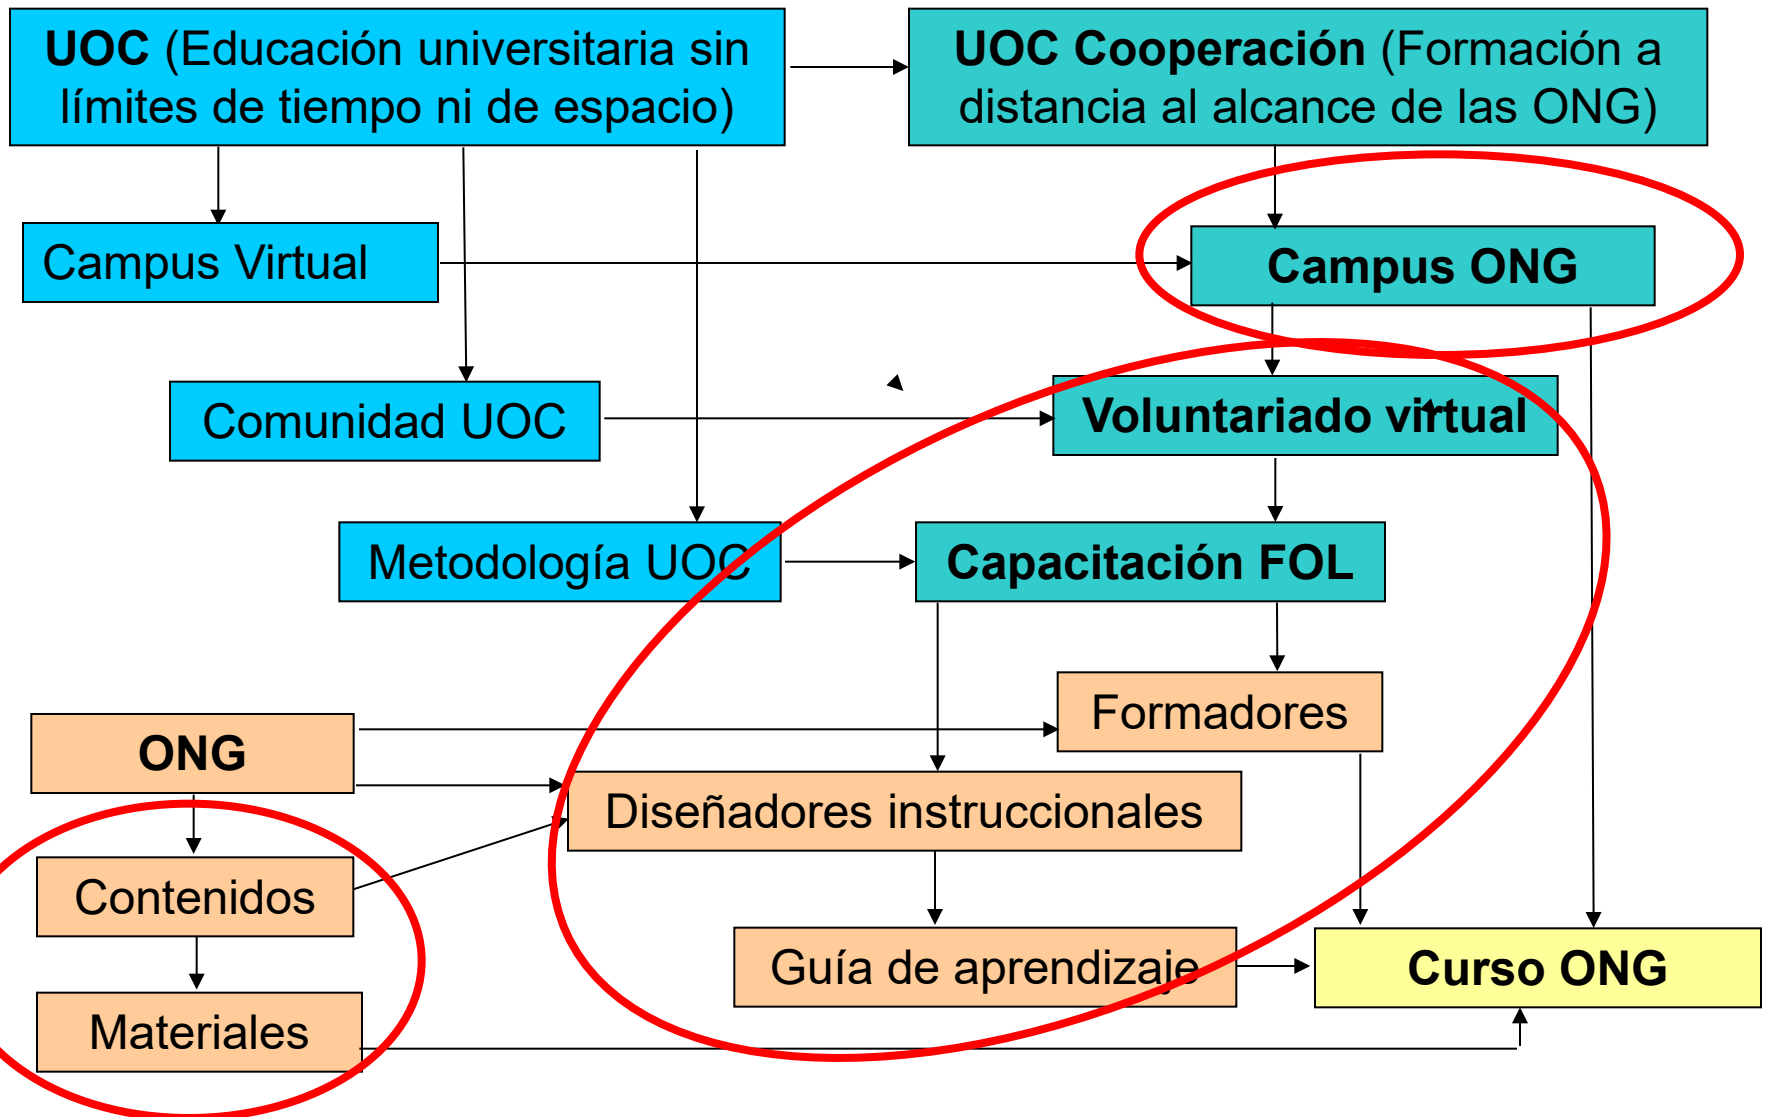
UOC (Educación universitaria sin límites de tiempo ni de espacio)

UOC Cooperación (Formación a distancia al alcance de las ONG)

Campus Virtual

Campus ONG

Comunidad UOC

Voluntariado virtual

Metodología UOC

Capacitación FOL

Formadores

ONG

Diseñadores instruccionales

Contenidos

Guía de aprendizaje

Curso ONG

Materiales